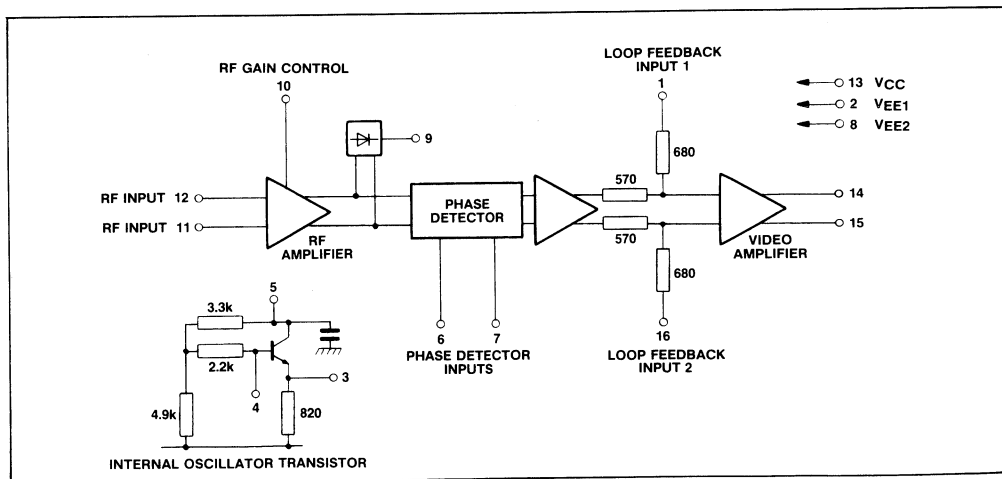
RF GAIN CONTROL
10

9

LOOP FEEDBACK
INPUT 1
1

13 $V_{CC}$
2 $V_{EE1}$
8 $V_{EE2}$

680

RF INPUT 12
RF INPUT 11

RF
AMPLIFIER

PHASE
DETECTOR

570
570

14
15

VIDEO
AMPLIFIER

680

5
3.3k
2.2k
4
3
4.9k
820

6
7
PHASE DETECTOR
INPUTS

16
LOOP FEEDBACK
INPUT 2

INTERNAL OSCILLATOR TRANSISTOR